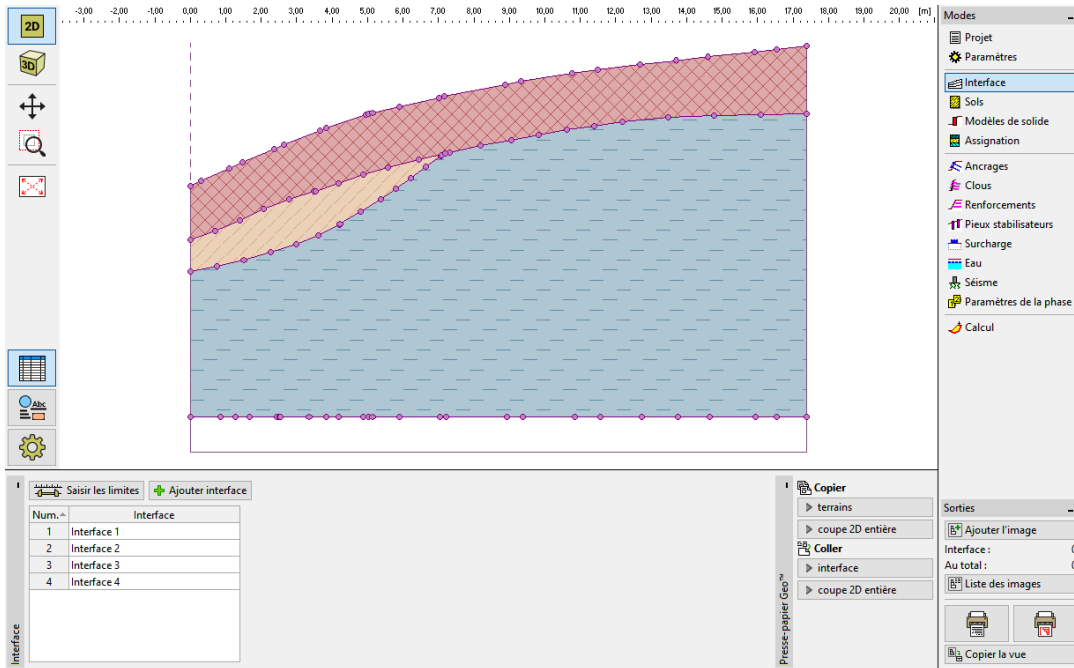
2D
3D

-3,00 -2,00 -1,00 0,00 1,00 2,00 3,00 4,00 5,00 6,00 7,00 8,00 9,00 10,00 11,00 12,00 13,00 14,00 15,00 16,00 17,00 18,00 19,00 20,00 [m]

Modes
Projet
Paramètres
Interface
Sols
Modèles de solide
Assignation
Ancrages
Clous
Renforcements
Pieux stabilisateurs
Surcharge
Eau
Séisme
Paramètres de la phase
Calcul

Saisir les limites
Ajouter interface

| Num. | Interface |
|---|---|
| 1 | Interface 1 |
| 2 | Interface 2 |
| 3 | Interface 3 |
| 4 | Interface 4 |

Interface

Presse-papier Geo™
Copier
terrains
coupe 2D entière
Coller
interface
coupe 2D entière

Sorties
Ajouter l'image
Interface :
Au total :
Liste des images
Copier la vue